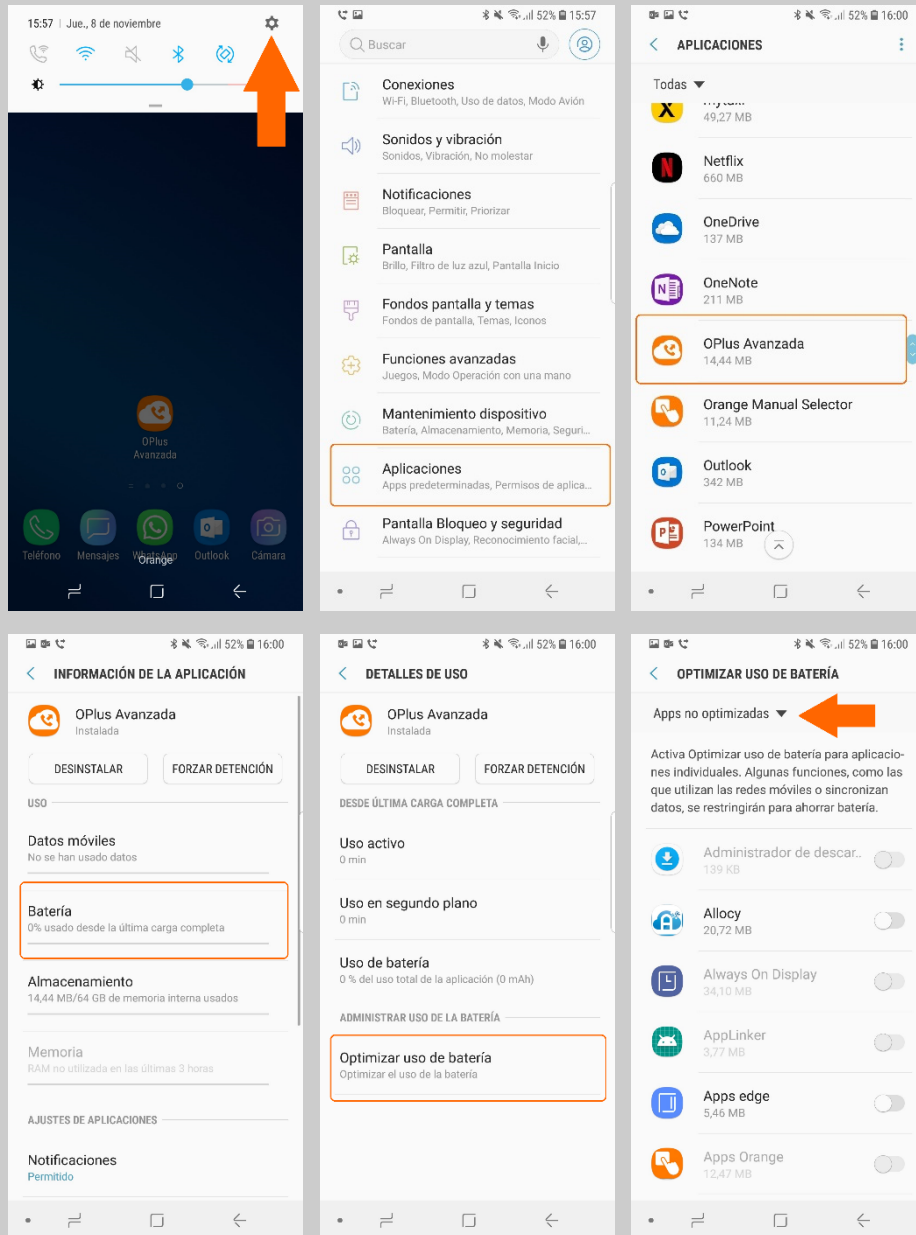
15:57 | Jue., 8 de noviembre

OPlus Avanzada

Teléfono Mensajes WhatsApp Outlook Cámara
Orange

52% 15:57
Buscar

Conexiones
Wi-Fi, Bluetooth, Uso de datos, Modo Avión

Sonidos y vibración
Sonidos, Vibración, No molestar

Notificaciones
Bloquear, Permitir, Priorizar

Pantalla
Brillo, Filtro de luz azul, Pantalla Inicio

Fondos pantalla y temas
Fondos de pantalla, Temas, Iconos

Funciones avanzadas
Juegos, Modo Operación con una mano

Mantenimiento dispositivo
Batería, Almacenamiento, Memoria, Seguri...

Aplicaciones
Apps predeterminadas, Permisos de aplica...

Pantalla Bloqueo y seguridad
Always On Display, Reconocimiento facial,...

52% 16:00
APLICACIONES

Todas

49,27 MB

Netflix
660 MB

OneDrive
137 MB

OneNote
211 MB

OPlus Avanzada
14,44 MB

Orange Manual Selector
11,24 MB

Outlook
342 MB

PowerPoint
134 MB

52% 16:00
INFORMACIÓN DE LA APLICACIÓN

OPlus Avanzada
Instalada

DESINSTALAR FORZAR DETENCIÓN

USO

Datos móviles
No se han usado datos

Batería
0% usado desde la última carga completa

Almacenamiento
14,44 MB/64 GB de memoria interna usados

Memoria
RAM no utilizada en las últimas 3 horas

AJUSTES DE APLICACIONES

Notificaciones
Permitido

52% 16:00
DETALLES DE USO

OPlus Avanzada
Instalada

DESINSTALAR FORZAR DETENCIÓN

DESDE ÚLTIMA CARGA COMPLETA

Uso activo
0 min

Uso en segundo plano
0 min

Uso de batería
0 % del uso total de la aplicación (0 mAh)

ADMINISTRAR USO DE LA BATERÍA

Optimizar uso de batería
Optimizar el uso de la batería

52% 16:00
OPTIMIZAR USO DE BATERÍA

Apps no optimizadas

Activa Optimizar uso de batería para aplicaciones individuales. Algunas funciones, como las que utilizan las redes móviles o sincronizan datos, se restringirán para ahorrar batería.

Administrador de descar..
139 KB

Allocy
20,72 MB

Always On Display
34,10 MB

AppLinker
3,77 MB

Apps edge
5,46 MB

Apps Orange
12,47 MB